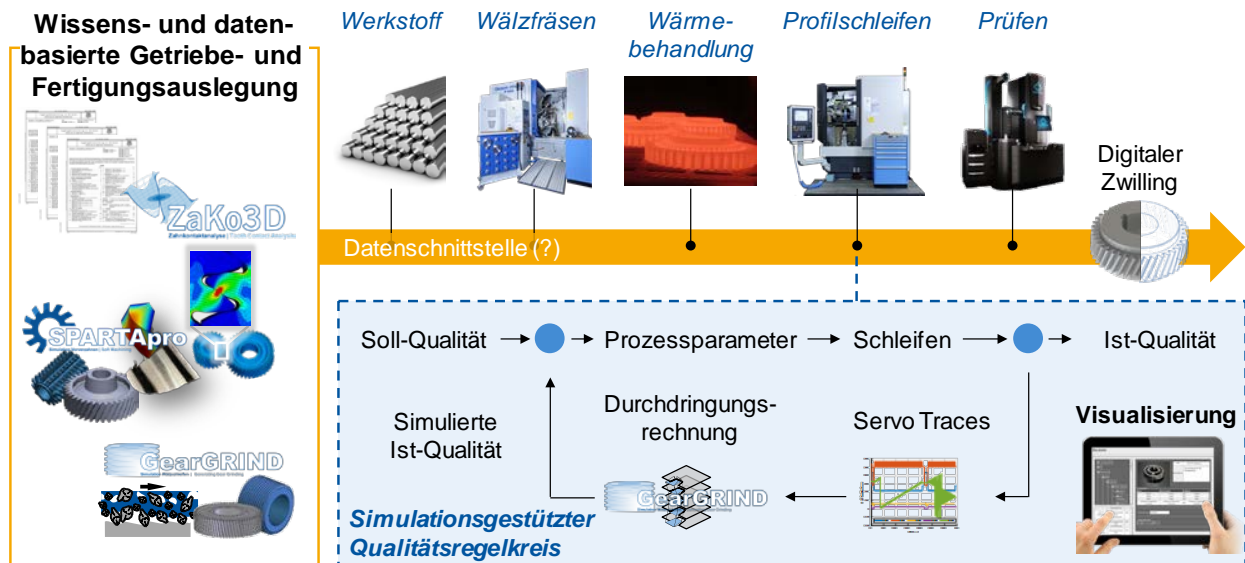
Wissens- und datenbasierte Getriebe- und Fertigungsauslegung

ZaKo3D

SPARTApro

GearGRIND

Werkstoff

Wälzfräsen

Wärmebehandlung

Profilschleifen

Prüfen

Digitaler Zwilling

Datenschnittstelle (?)

Soll-Qualität → Prozessparameter → Schleifen → Ist-Qualität

Simulierte Ist-Qualität

Durchdringungsrechnung

Servo Traces

Visualisierung

GearGRIND

Simulationsgestützter Qualitätsregelkreis